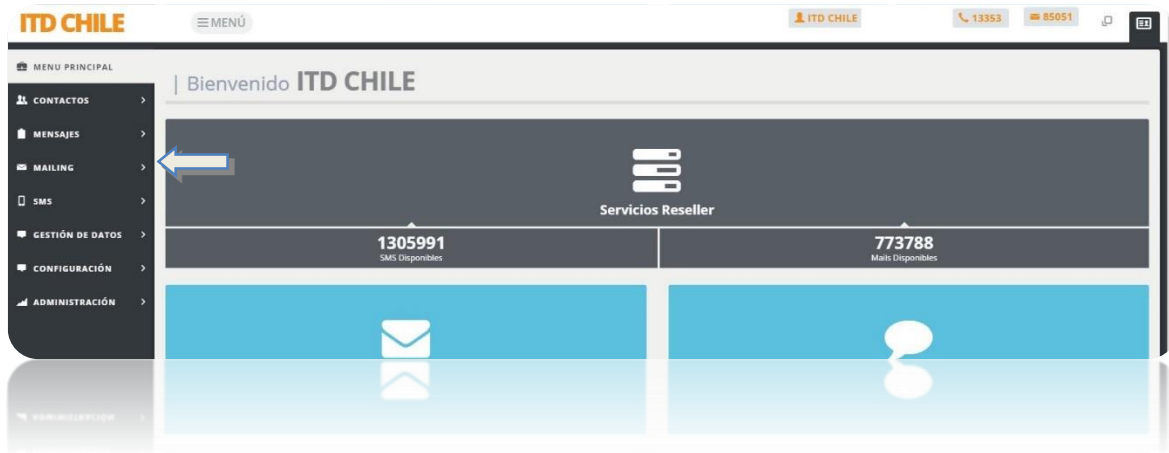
ITD CHILE

MENÚ

ITD CHILE

13353

85051

MENU PRINCIPAL

CONTACTOS

MENSAJES

MAILING

SMS

GESTIÓN DE DATOS

CONFIGURACIÓN

ADMINISTRACIÓN

| Bienvenido ITD CHILE

Servicios Reseller

1305991
SMS Disponibles

773788
Mails Disponibles